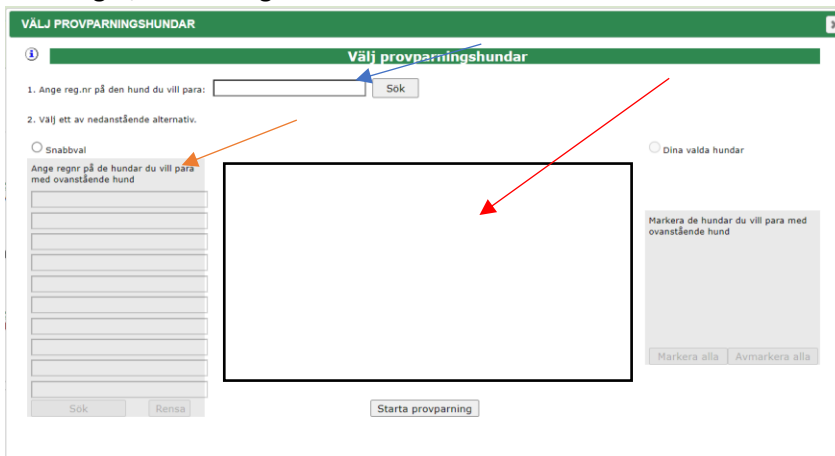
VÄLJ PROVPARNINGSHUNDAR

Välj provparningshundar

1. Ange reg.nr på den hund du vill para: Sök

2. Välj ett av nedanstående alternativ.

Snabbval

Ange regnr på de hundar du vill para med ovanstående hund

Sök Rensa

Dina valda hundar

Markera de hundar du vill para med ovanstående hund

Markera alla Avmarkera alla

Starta provparning